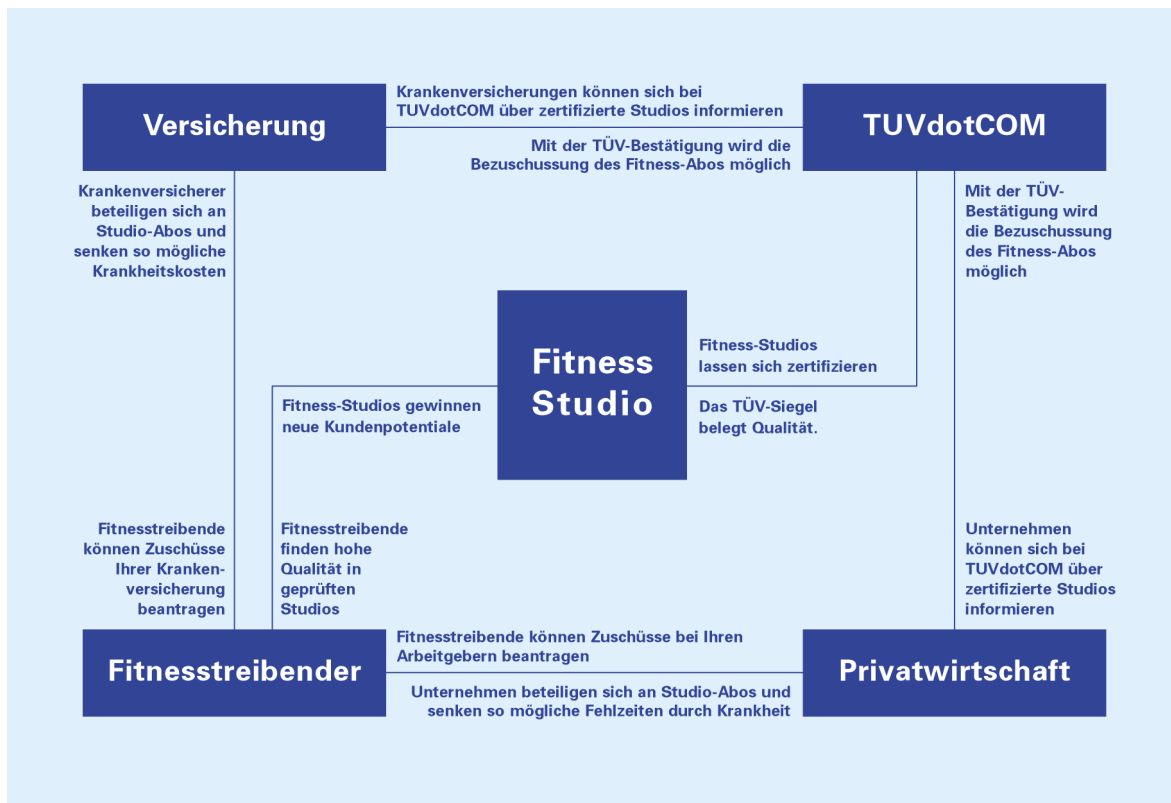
Versicherung

Krankenversicherungen können sich bei TUVdotCOM über zertifizierte Studios informieren

Mit der TÜV-Bestätigung wird die Bezuschussung des Fitness-Abos möglich

TUVdotCOM

Krankenversicherer beteiligen sich an Studio-Abos und senken so mögliche Krankheitskosten

Mit der TÜV-Bestätigung wird die Bezuschussung des Fitness-Abos möglich

Fitness Studio

Fitness-Studios lassen sich zertifizieren

Das TÜV-Siegel belegt Qualität.

Fitness-Studios gewinnen neue Kundenpotentiale

Fitnesstreibende können Zuschüsse Ihrer Krankenversicherung beantragen

Fitnesstreibende finden hohe Qualität in geprüften Studios

Unternehmen können sich bei TUVdotCOM über zertifizierte Studios informieren

Fitnesstreibender

Fitnesstreibende können Zuschüsse bei Ihren Arbeitgebern beantragen

Unternehmen beteiligen sich an Studio-Abos und senken so mögliche Fehlzeiten durch Krankheit

Privatwirtschaft